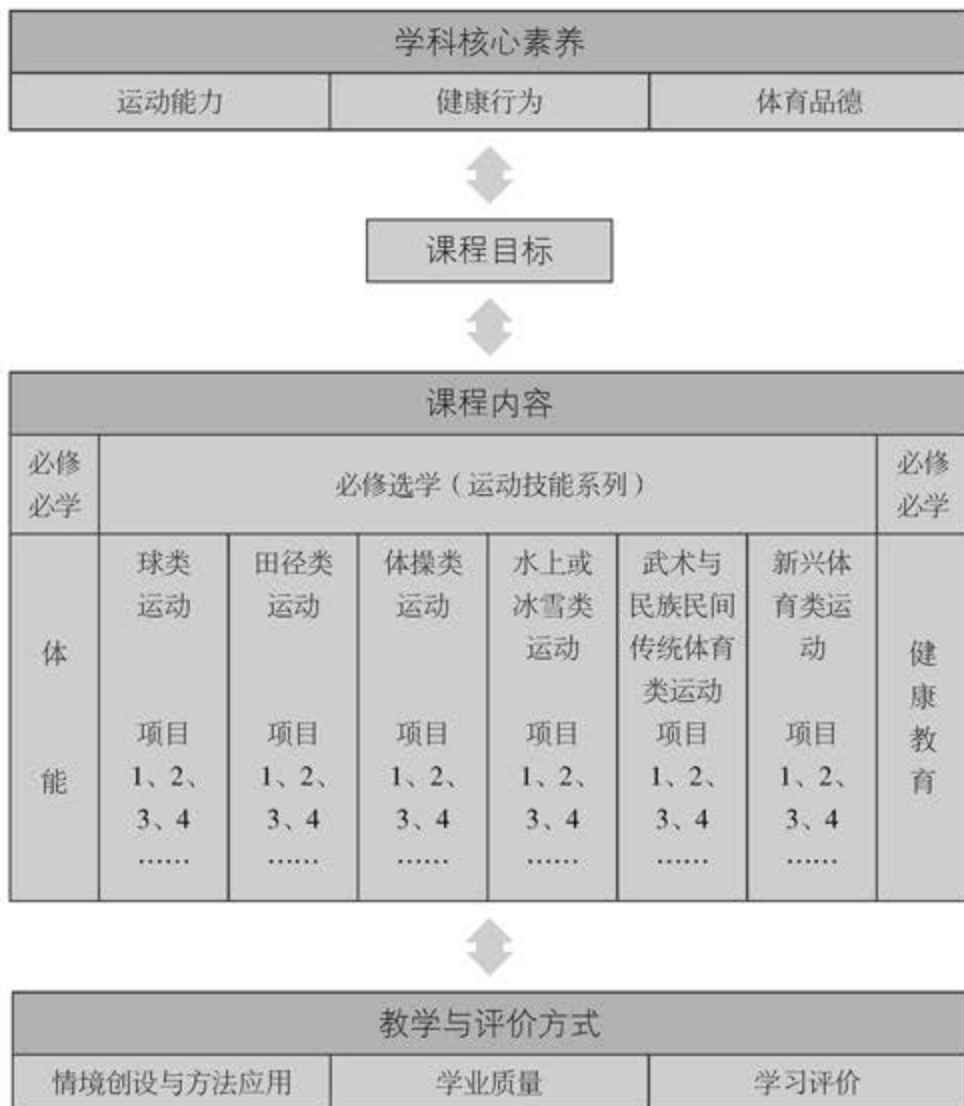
学科核心素养

| 运动能力 | 健康行为 | 体育品德 |
|---|---|---|

课程目标

课程内容

| 必修必学 | 必修选学（运动技能系列） | | | | | | 必修必学 |
|---|---|---|---|---|---|---|---|
| 体能 | 球类运动 项目 1、2、3、4 …… | 田径类运动 项目 1、2、3、4 …… | 体操类运动 项目 1、2、3、4 …… | 水上或冰雪类运动 项目 1、2、3、4 …… | 武术与民族民间传统体育类运动 项目 1、2、3、4 …… | 新兴体育类运动 项目 1、2、3、4 …… | 健康教育 |

教学与评价方式

| 情境创设与方法应用 | 学业质量 | 学习评价 |
|---|---|---|